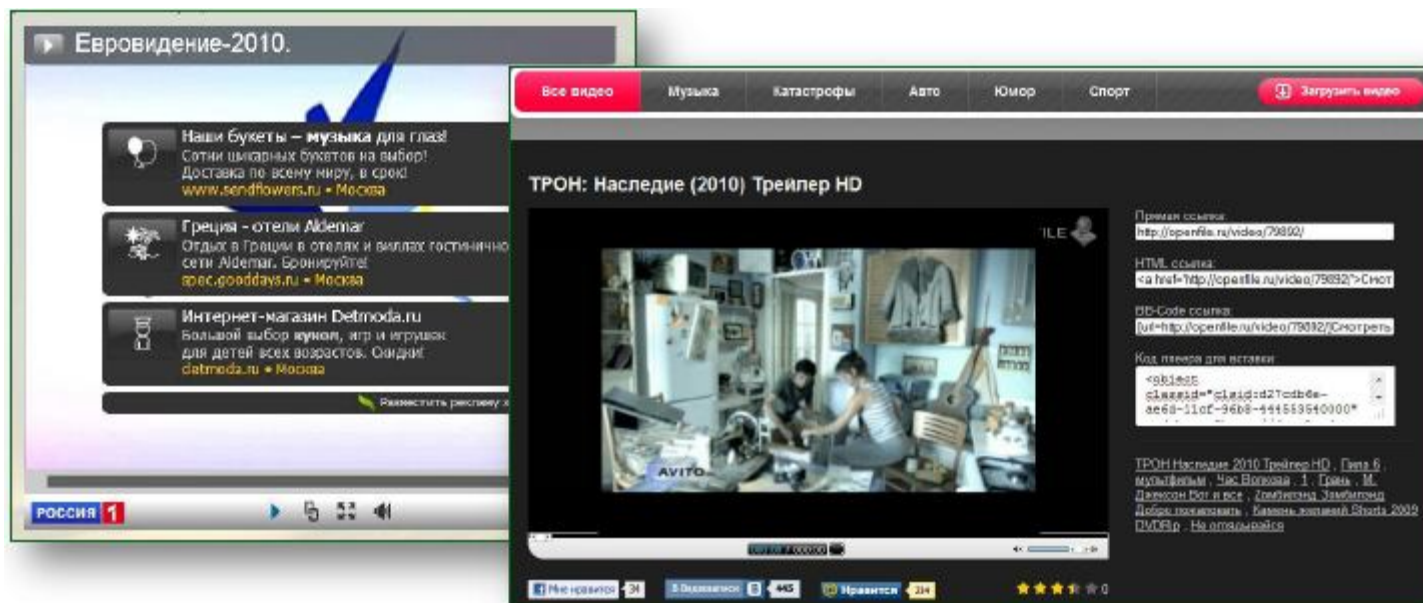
Евровидение-2010.

Наши букеты – музыка для глаз!
Сотни шикарных букетов на выбор!
Доставка по всему миру, в срок!
www.sendflowers.ru • Москва

Греция - отели Aldemar
Отдых в Греции в отелях и виллах гостинично
сети Aldemar. Бронируйте!
spec.gooddays.ru • Москва

Интернет-магазин Detmoda.ru
Большой выбор кукол, игр и игрушек
для детей всех возрастов. Скидки!
detmoda.ru • Москва

Разместить рекламу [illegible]

РОССИЯ 1

Все видео | Музыка | Катастрофы | Авто | Юмор | Спорт | Загрузить видео

ТРОН: Наследие (2010) Трейлер HD

AVITO

Прямая ссылка:
http://openfile.ru/video/79892/

HTML ссылка:
<a href="http://openfile.ru/video/79892/">Смот

BB-Code ссылка:
[url=http://openfile.ru/video/79892/]Смотреть

Код плеера для вставки:
<object classid="clsid:d27cdb6e-ae6d-11cf-96b8-444553540000"

ТРОН Наследие 2010 Трейлер HD , Типа 6 , мультфильм , Час Волкова , 1 , Грань , М. Джексон Вот и все , Зомбилэнд Зомбилэнд Добро пожаловать , Камень желаний Shorts 2009 DVDRip , Не отпускай

Мне нравится 34 | В Закладки 8 445 | Нравится 214 | 0